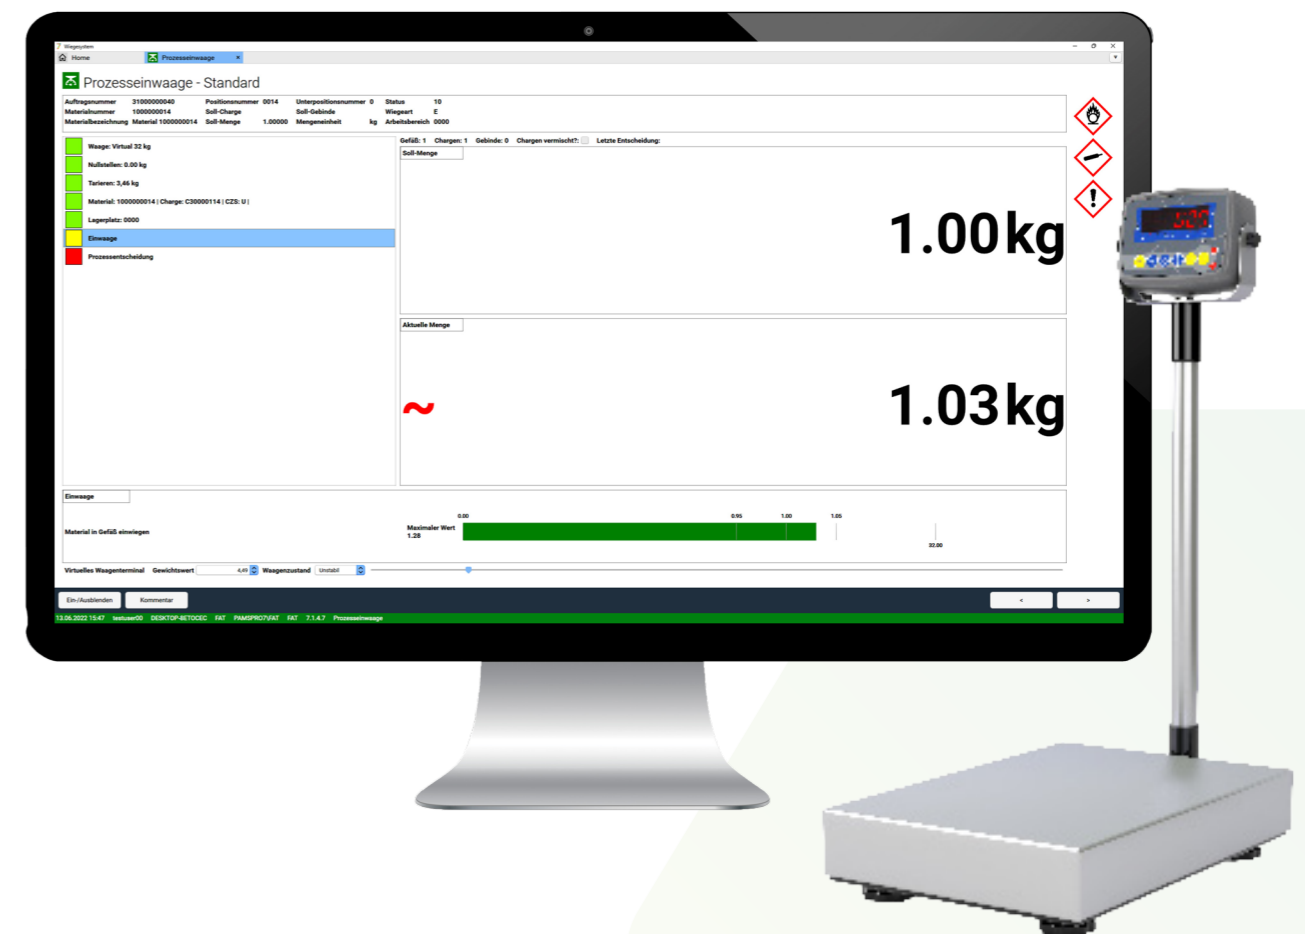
Wiegesystem

Home | Prozesseinwaage ×

Prozesseinwaage - Standard

| Auftragsnummer | 310000000040 | Positionsnummer | 0014 | Unterpositionsnummer | 0 | Status | 10 |
|---|---|---|---|---|---|---|---|
| Materialnummer | 1000000014 | Soll-Charge | | Soll-Gebinde | | Wiegeart | E |
| Materialbezeichnung | Material 1000000014 | Soll-Menge | 1.00000 | Mengeneinheit | kg | Arbeitsbereich | 0000 |

Waage: Virtual 32 kg
Nullstellen: 0.00 kg
Tarieren: 3,46 kg
Material: 1000000014 | Charge: C30000114 | CZS: U |
Lagerplatz: 0000
Einwaage
Prozessentscheidung

Gefäß: 1 Chargen: 1 Gebinde: 0 Chargen vermischt?: Letzte Entscheidung:

Soll-Menge
1.00kg

Aktuelle Menge
~
1.03kg

Einwaage
Material in Gefäß einwiegen
0.00 0.95 1.00 1.05
Maximaler Wert 1.28
32.00

Virtuelles Waagenterminal Gewichtswert 4,49 Waagenzustand Unstabil

Ein-/Ausblenden Kommentar < >

13.06.2022 15:47 testuser00 DESKTOP-8ETOCEC FAT PAMSPRO7\FAT FAT 7.1.4.7 Prozesseinwaage